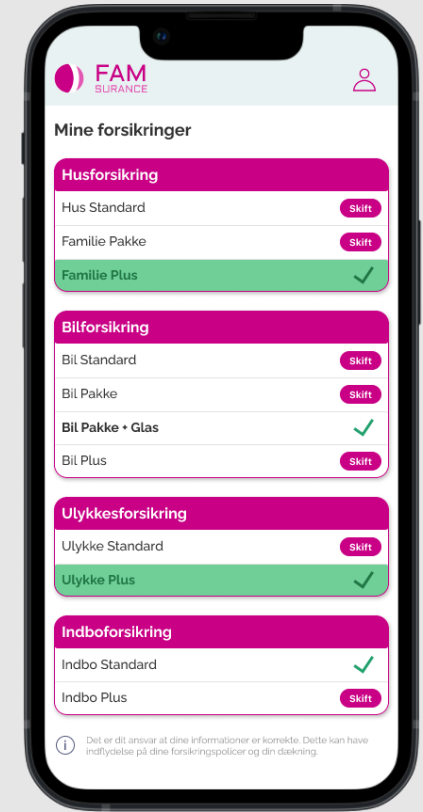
FAM
SURANCE

Mine forsikringer

Husforsikring

Hus Standard Skift

Familie Pakke Skift

Familie Plus

Bilforsikring

Bil Standard Skift

Bil Pakke Skift

Bil Pakke + Glas

Bil Plus Skift

Ulykkesforsikring

Ulykke Standard Skift

Ulykke Plus

Indboforsikring

Indbo Standard

Indbo Plus Skift

Det er dit ansvar at dine informationer er korrekte. Dette kan have indflydelse på dine forsikringspolicer og din dækning.